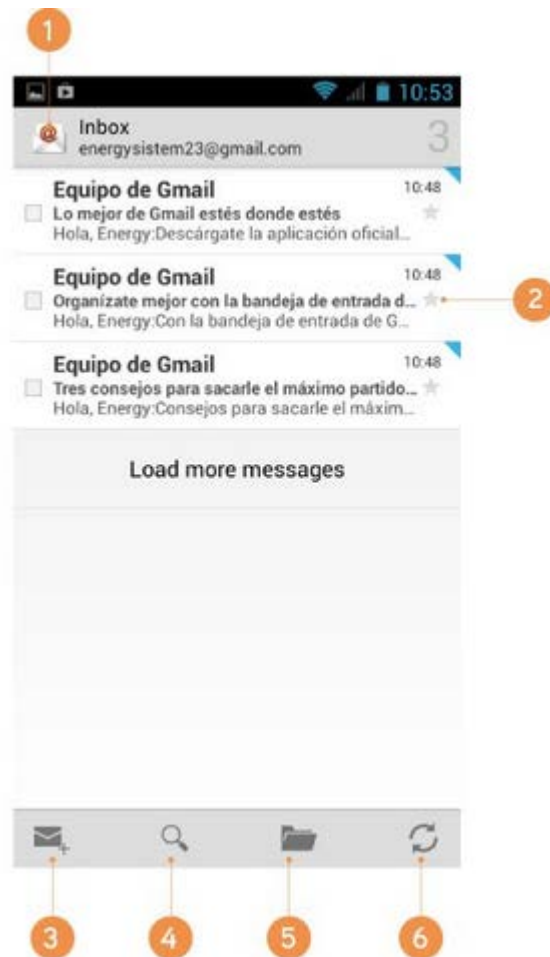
1

10:53

Inbox
energysistem23@gmail.com
3

Equipo de Gmail
10:48
Lo mejor de Gmail estés donde estés
Hola, Energy:Descárgate la aplicación oficial...

Equipo de Gmail
10:48
Organízate mejor con la bandeja de entrada d...
Hola, Energy:Con la bandeja de entrada de G...

2

Equipo de Gmail
10:48
Tres consejos para sacarle el máximo partido...
Hola, Energy:Consejos para sacarle el máxim...

Load more messages

3
4
5
6